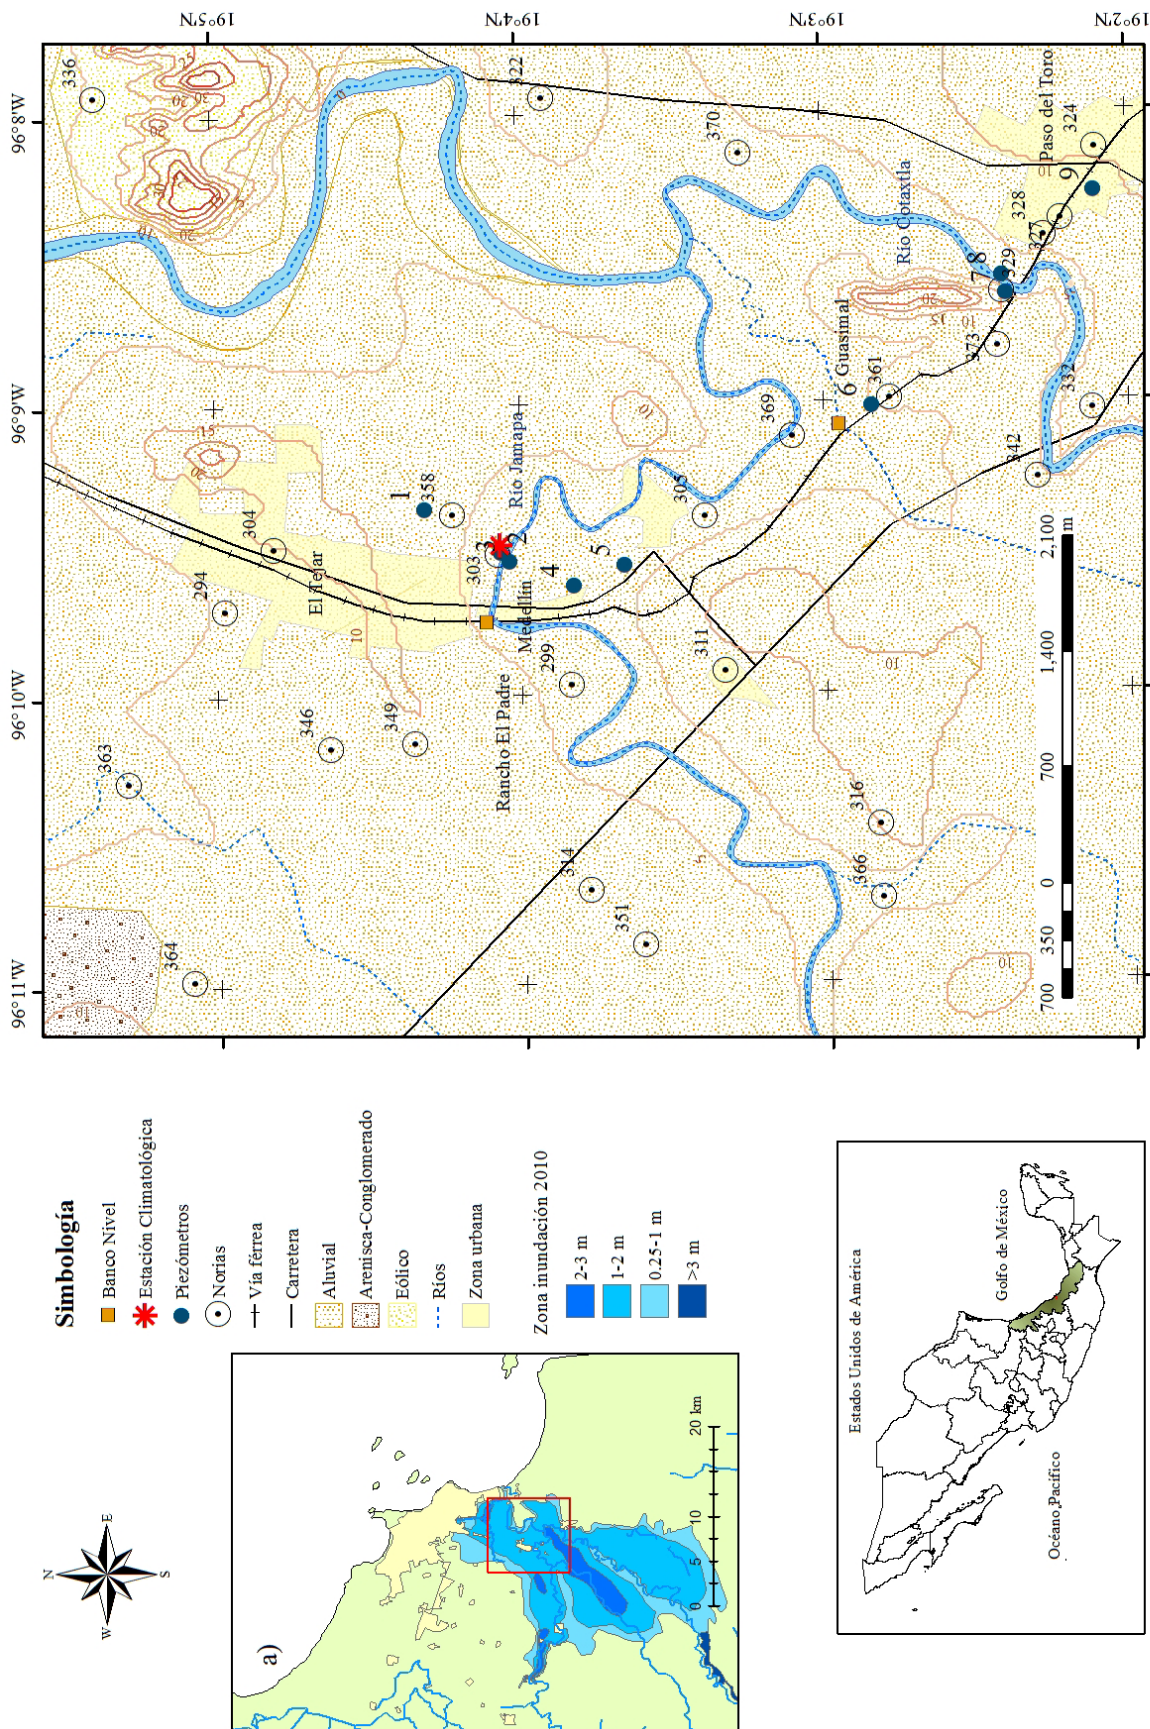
19°5'N
19°4'N
19°3'N
19°2'N
96°8'W
96°9'W
96°10'W
96°11'W
336
322
370
324
Paso del Toro
9
328
327
Río Cotaxtla
7 8
329
Guasimal
6
361
373
332
342
369
Río Jamapa
305
1
358
304
El Tejar
303
3
2
5
4
294
Medellín
Rancho El Padre
299
311
346
349
363
316
366
314
351
364
2,100 m
1,400
700
0
350
700
Simbología
Banco Nivel
Estación Climatológica
Piezómetros
Norias
Vía férrea
Carretera
Aluvial
Arenisca-Conglomerado
Eólico
Ríos
Zona urbana
Zona inundación 2010
2-3 m
1-2 m
0.25-1 m
>3 m
a)
20 km
0 5 10
N
E
S
W
Estados Unidos de América
Golfo de México
Océano Pacífico